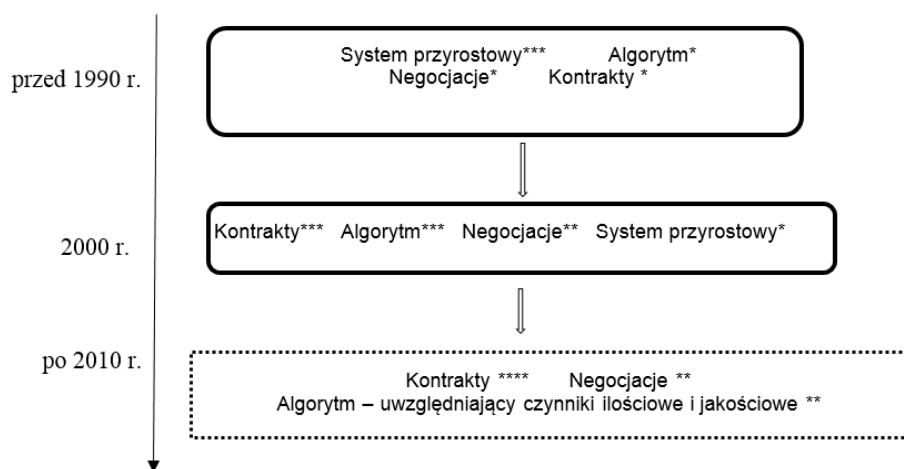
przed 1990 r.

System przyrostowy*** Algorytm*
Negocjacje* Kontrakty *

2000 r.

Kontrakty*** Algorytm*** Negocjacje** System przyrostowy*

po 2010 r.

Kontrakty **** Negocjacje **
Algorytm – uwzględniający czynniki ilościowe i jakościowe **